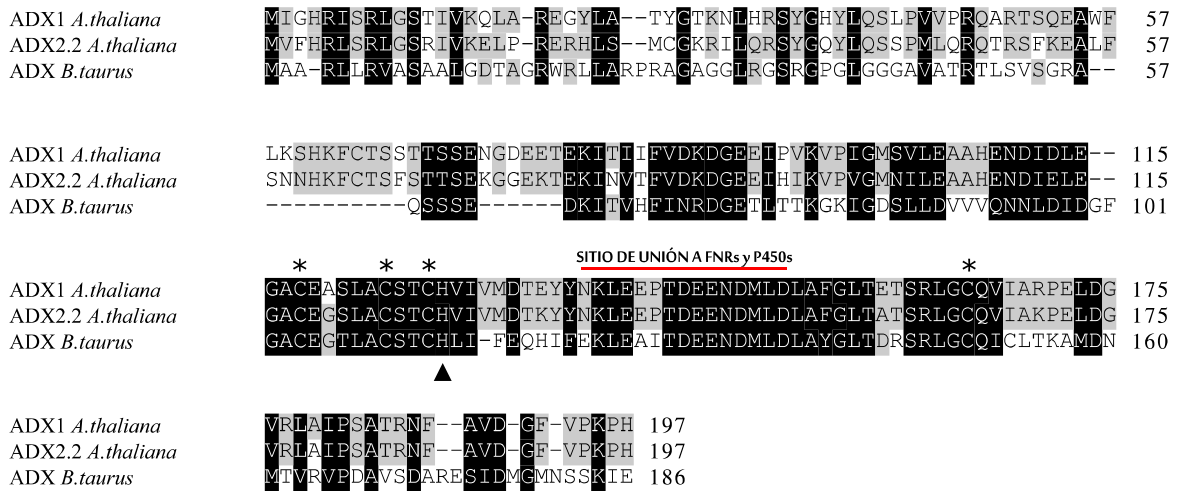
ADX1 *A.thaliana* MIGHRISRLGSTIVKQLA-REGYLA--TYGTKNLHRSYGHYLQSLPVVPRQARTSQEAWF 57
ADX2.2 *A.thaliana* MVFHRLSRLGSRIVKELP-RERHLS--MCGKRILQRSYGQYLQSSPMLQRQTRSFKEALF 57
ADX *B.taurus* MAA-RLLRVASAALGDTAGRWRLLARPRAGAGGLRGSRGPGLGGGAVATRTLSVSGRA-- 57

ADX1 *A.thaliana* LKSHKFCTSSTTSSENGDEETEKITIIFVDKDGEEIPVKVPIGMSVLEAAHENDIDLE-- 115
ADX2.2 *A.thaliana* SNNHKFCTSFSTTSEKGGEKTEKINVTFVDKDGEEIHIKVPVGMNILEAAHENDIELE-- 115
ADX *B.taurus* ----------QSSSE------DKITVHFINRDGETLTTKGKIGDSLLDVVVQNNLDIDGF 101

SITIO DE UNIÓN A FNRs y P450s

* * * *

ADX1 *A.thaliana* GACEASLACSTCHVIVMDTEYYNKLEEPTDEENDMLDLAFGLTETSRLGCQVIARPELDG 175
ADX2.2 *A.thaliana* GACEGSLACSTCHVIVMDTKYYNKLEEPTDEENDMLDLAFGLTATSRLGCQVIAKPELDG 175
ADX *B.taurus* GACEGTLACSTCHLI-FEQHIFEKLEAITDEENDMLDLAYGLTDRSRLGCQICLTKAMDN 160

ADX1 *A.thaliana* VRLAIPSATRNF--AVD-GF-VPKPH 197
ADX2.2 *A.thaliana* VRLAIPSATRNF--AVD-GF-VPKPH 197
ADX *B.taurus* MTVRVPDAVSDARESIDMGMNSSKIE 186